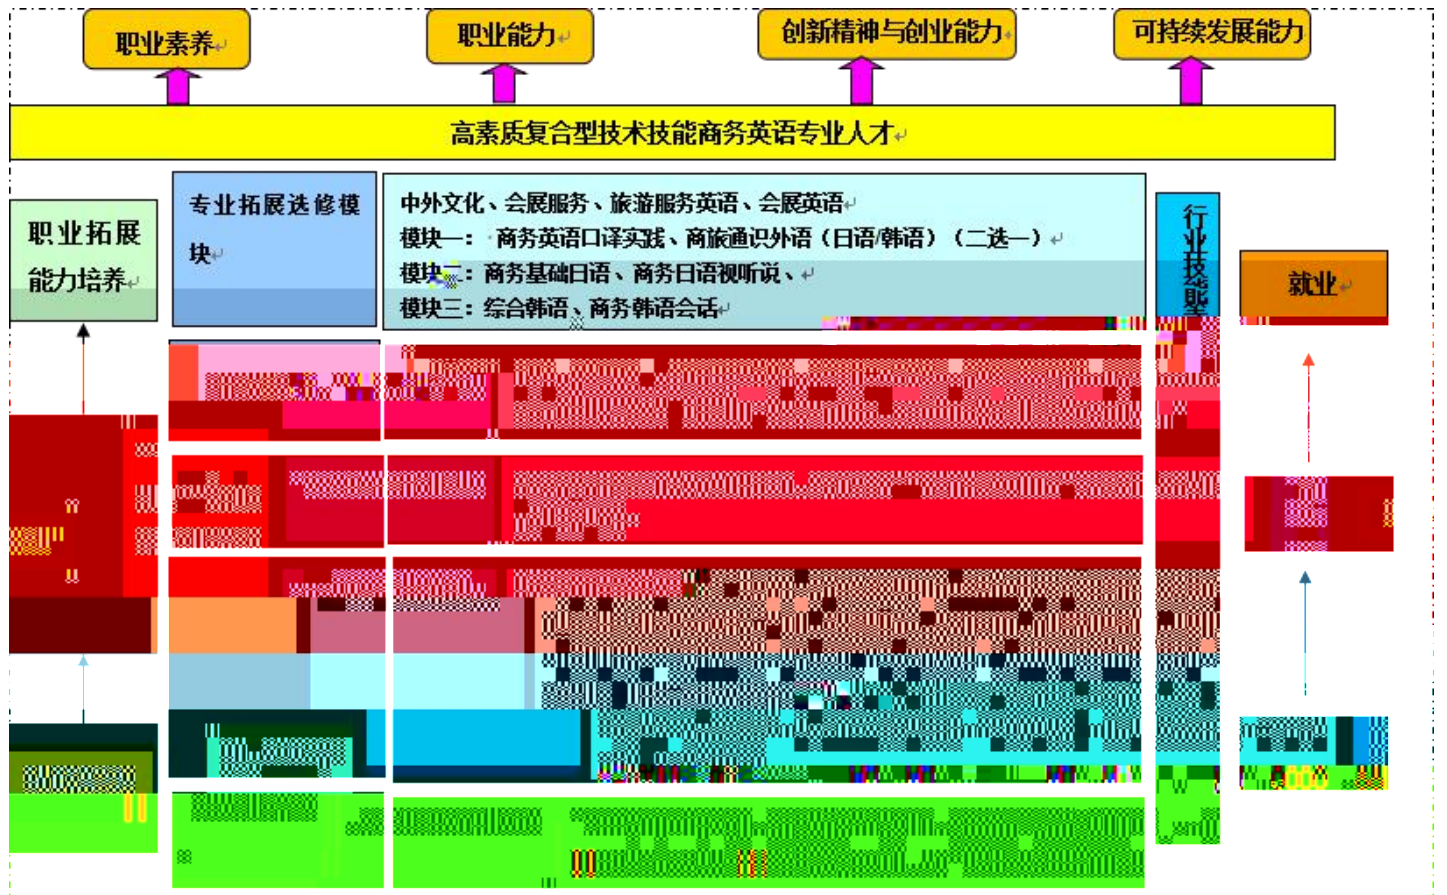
职业素养

职业能力

创新精神与创业能力

可持续发展能力

高素质复合型技术技能商务英语专业人才

职业拓展能力培养

专业拓展选修模块

中外文化、会展服务、旅游服务英语、会展英语
模块一：商务英语口译实践、商旅通识外语（日语/韩语）（二选一）
模块二：商务基础日语、商务日语视听说、
模块三：综合韩语、商务韩语会话

行业技能

就业

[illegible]